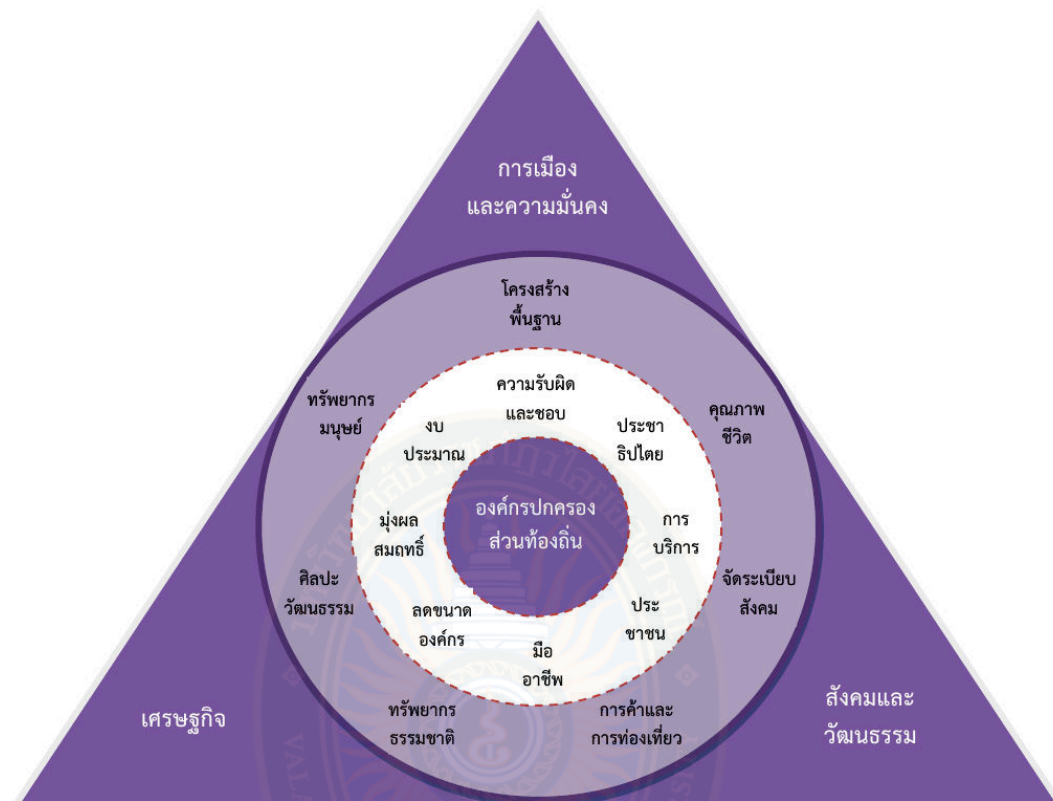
การเมือง
และความมั่นคง

โครงสร้าง
พื้นฐาน

ทรัพยากร
มนุษย์

คุณภาพ
ชีวิต

ความรับผิด
และชอบ

งบ
ประมาณ

ประชา
ธิปไตย

องค์กรปกครอง
ส่วนท้องถิ่น

มุ่งผล
สมฤทธิ์

การ
บริการ

ศิลปะ
วัฒนธรรม

จัดระเบียบ
สังคม

ลดขนาด
องค์กร

ประ
ชาชน

มือ
อาชีพ

เศรษฐกิจ

ทรัพยากร
ธรรมชาติ

การค้าและ
การท่องเที่ยว

สังคมและ
วัฒนธรรม